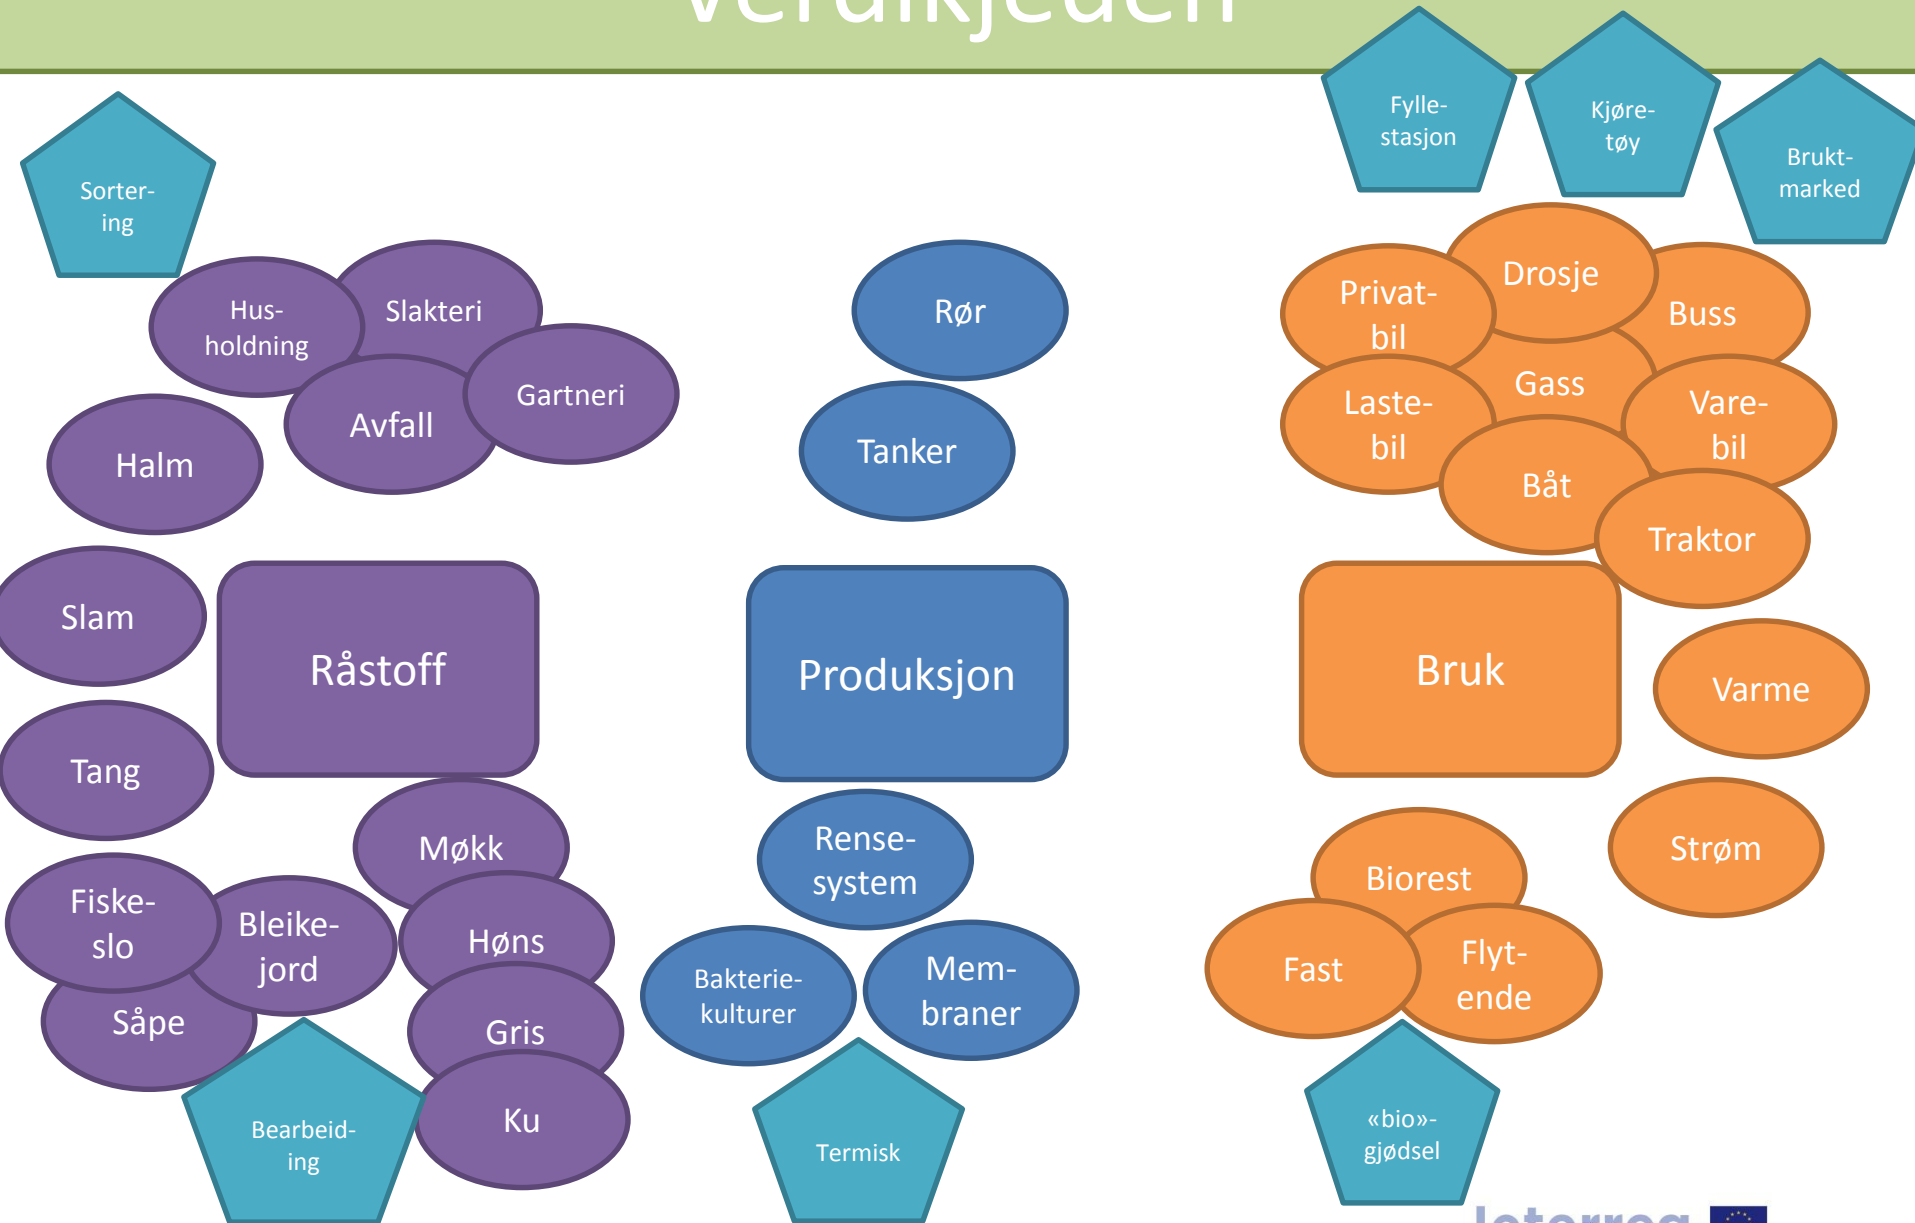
Verdikjeden

Sortering

Fyllestasjon

Kjøretøy

Bruktmarked

Husholdning

Slakteri

Gartneri

Avfall

Halm

Slam

Råstoff

Tang

Møkk

Fiskeslo

Bleikejord

Høns

Såpe

Gris

Bearbeiding

Ku

Rør

Tanker

Produksjon

Rensesystem

Bakteriekulturer

Membraner

Termisk

Privatbil

Drosje

Buss

Gass

Lastebil

Varebil

Båt

Traktor

Bruk

Varme

Strøm

Biorest

Fast

Flytende

«bio»-gjødsel

Interreg